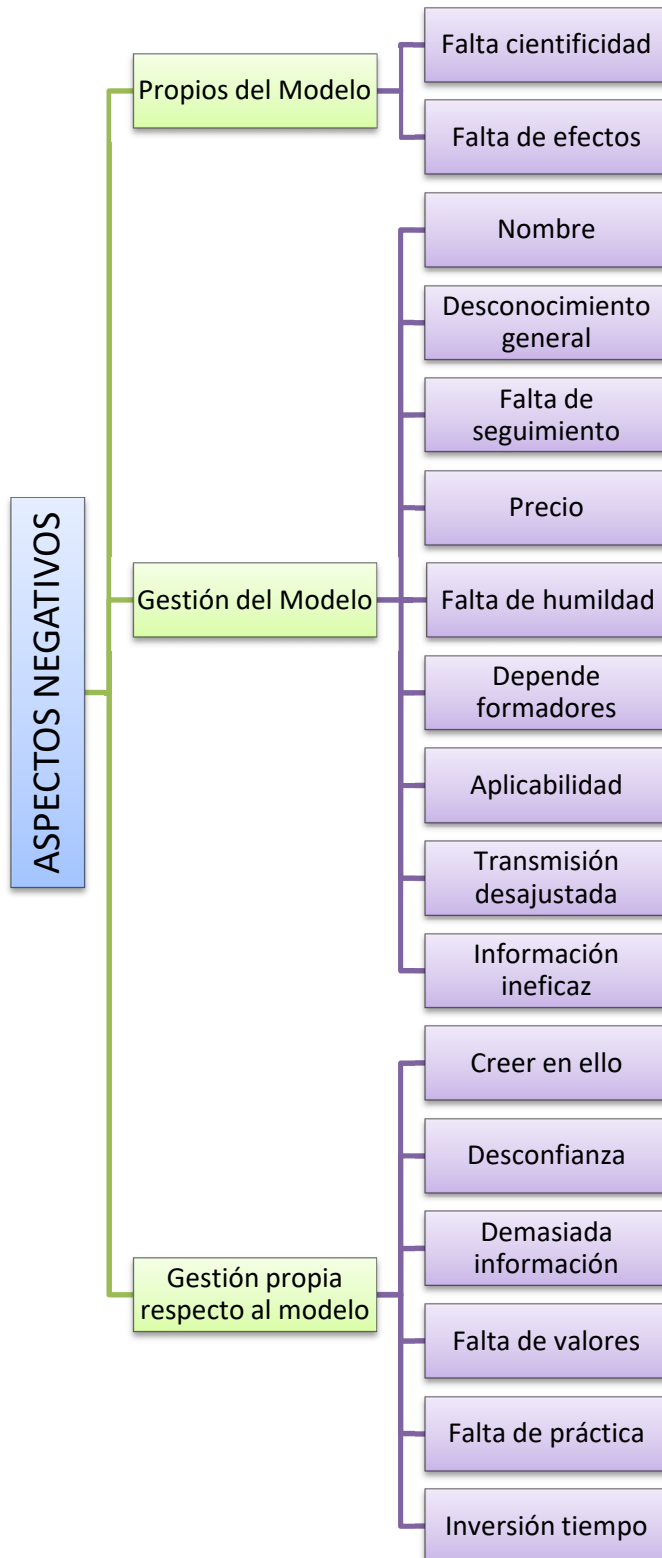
ASPECTOS NEGATIVOS

Propios del Modelo

Falta cientificidad

Falta de efectos

Gestión del Modelo

Nombre

Desconocimiento general

Falta de seguimiento

Precio

Falta de humildad

Depende formadores

Aplicabilidad

Transmisión desajustada

Información ineficaz

Gestión propia respecto al modelo

Creer en ello

Desconfianza

Demasiada información

Falta de valores

Falta de práctica

Inversión tiempo